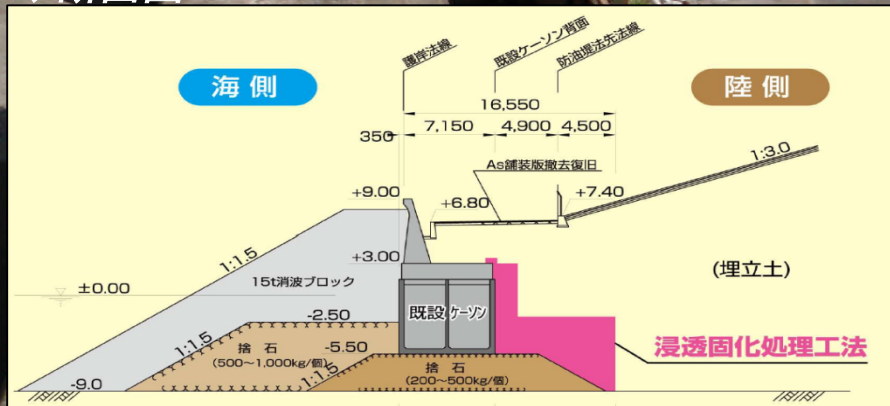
海側

護岸法線

既設ケーソン背面

防油堤法先法線

陸側

16,550

350

7,150

4,900

4,500

1:3.0

As舗装版撤去復旧

+9.00

+6.80

+7.40

1:1.5

+3.00

(埋立土)

±0.00

15t消波ブロック

-2.50

既設ケーソン

1:1.5

捨石
(500~1,000kg/個)

-5.50

浸透固化処理工法

1:1.5

捨石
(200~500kg/個)

-9.0